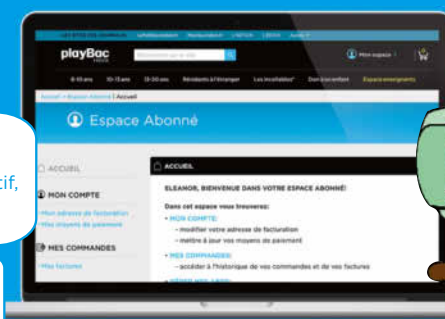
playBac

Mon espace

Espace enseignants

Espace Abonné

tif,

ACCUEIL

MON COMPTE

MES COMMANDES

ACCUEIL

ELEANOR, BIENVENUE DANS VOTRE ESPACE ABONNÉ!

Dans cet espace vous trouverez:

• MON COMPTE:

– modifier votre adresse de facturation

– mettre à jour vos moyens de paiement

• MES COMMANDES:

– accéder à l'historique de vos commandes et de vos factures